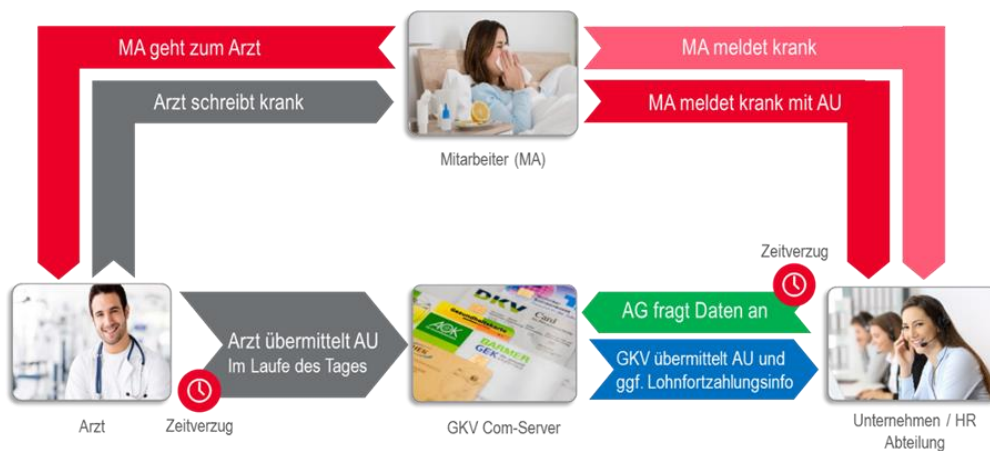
MA geht zum Arzt

Arzt schreibt krank

MA meldet krank

MA meldet krank mit AU

Mitarbeiter (MA)

Zeitverzug

Arzt übermittelt AU
Im Laufe des Tages

AG fragt Daten an

GKV übermittelt AU und ggf. Lohnfortzahlungsinfo

DKV

AOK

BARMER GEK

Arzt

Zeitverzug

GKV Com-Server

Unternehmen / HR Abteilung